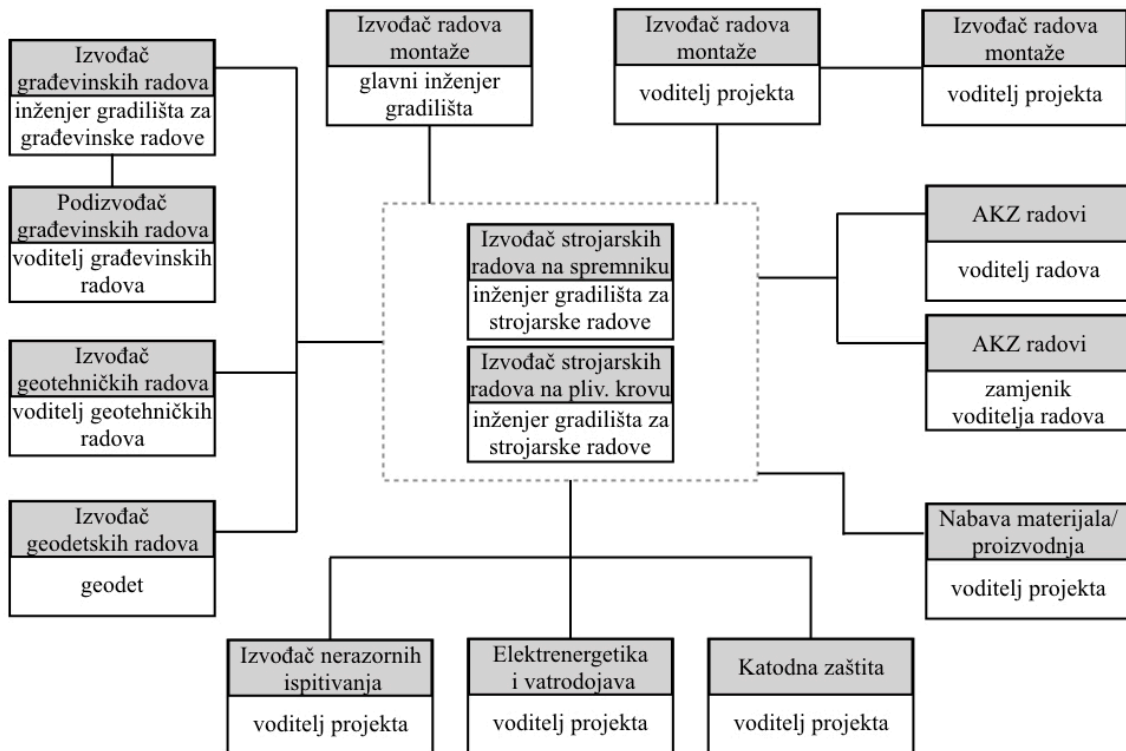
Izvođač građevinskih radova
inženjer gradilišta za građevinske radove

Podizvođač građevinskih radova
voditelj građevinskih radova

Izvođač geotehničkih radova
voditelj geotehničkih radova

Izvođač geodetskih radova
geodet

Izvođač radova montaže
glavni inženjer gradilišta

Izvođač radova montaže
voditelj projekta

Izvođač radova montaže
voditelj projekta

Izvođač strojarskih radova na spremniku
inženjer gradilišta za strojarske radove

Izvođač strojarskih radova na pliv. krovu
inženjer gradilišta za strojarske radove

AKZ radovi
voditelj radova

AKZ radovi
zamjenik voditelja radova

Nabava materijala/ proizvodnja
voditelj projekta

Izvođač nerazornih ispitivanja
voditelj projekta

Elektrenergetika i vatrodojava
voditelj projekta

Katodna zaštita
voditelj projekta